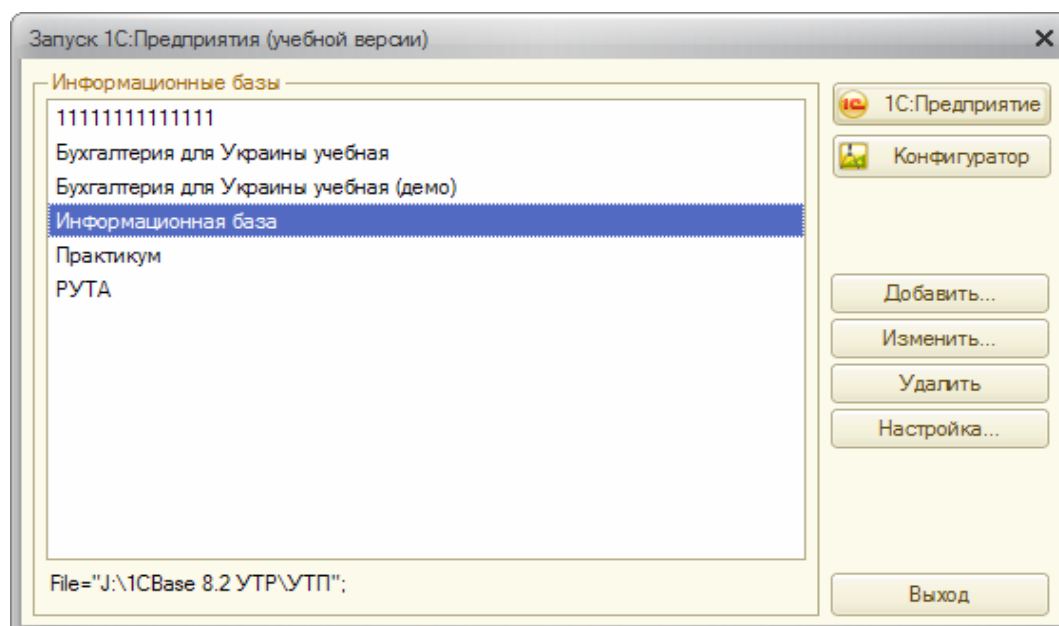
Запуск 1С:Предприятия (учебной версии)

Информационные базы

11111111111111

Бухгалтерия для Украины учебная

Бухгалтерия для Украины учебная (демо)

Информационная база

Практикум

РУТА

File="J:\1CBase 8.2 УТР\УТП";

1С:Предприятие

Конфигуратор

Добавить...

Изменить...

Удалить

Настройка...

Выход